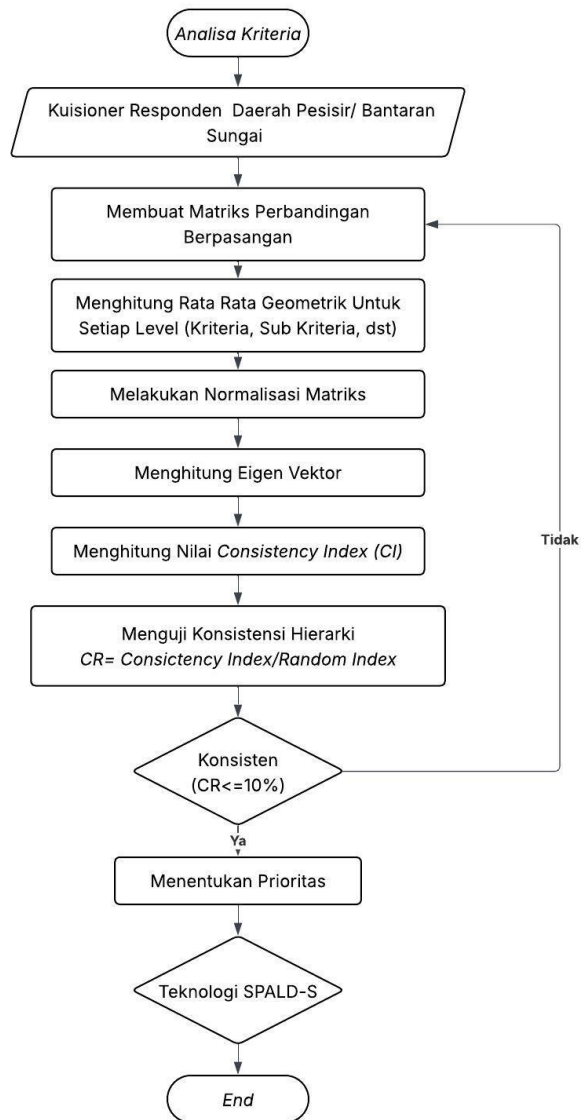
Analisa Kriteria

Kuisioner Responden Daerah Pesisir/ Bantaran Sungai

Membuat Matriks Perbandingan Berpasangan

Menghitung Rata Rata Geometrik Untuk Setiap Level (Kriteria, Sub Kriteria, dst)

Melakukan Normalisasi Matriks

Menghitung Eigen Vektor

Menghitung Nilai Consistency Index (CI)

Menguji Konsistensi Hierarki
CR= Consictency Index/Random Index

Konsisten (CR<=10%)

Tidak

Ya

Menentukan Prioritas

Teknologi SPALD-S

End